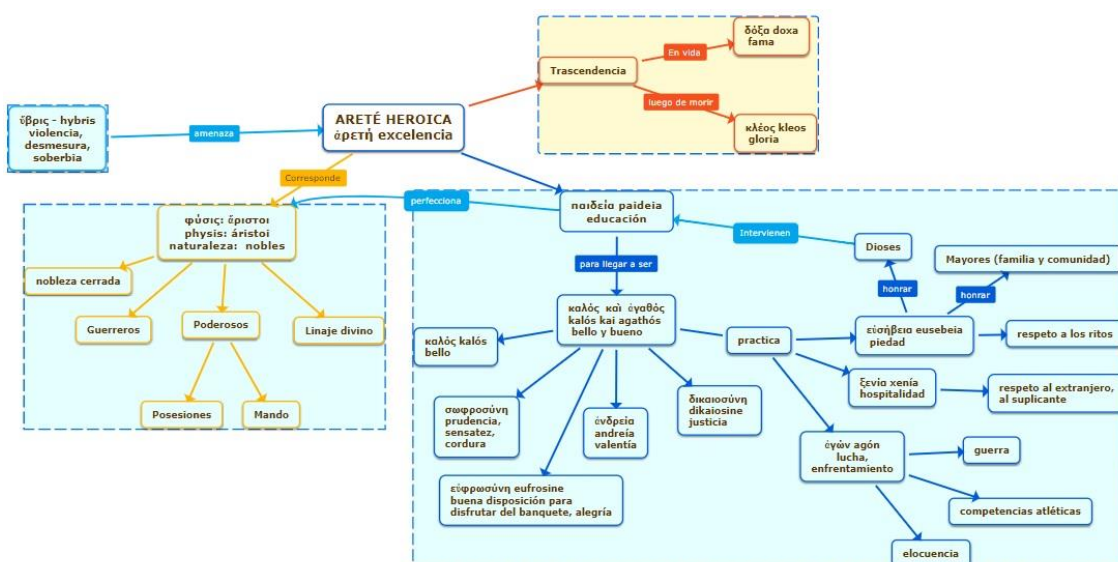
ὕβρις - hybris
violencia,
desmesura,
soberbia

amenaza

ARETÉ HEROICA
ἀρετή excelencia

Trascendencia

En vida

δόξα doxa
fama

luego de morir

κλέος kleos
gloria

Corresponde

perfecciona

φύσις: ἄριστοι
physis: áristoi
naturaleza: nobles

nobleza cerrada

Guerreros

Poderosos

Linaje divino

Posesiones

Mando

παιδεία paideia
educación

Intervienen

Dioses

Mayores (familia y comunidad)

honrar

honrar

para llegar a ser

καλὸς καὶ ἀγαθός
kalós kai agathós
bello y bueno

καλός kalós
bello

practica

εὐσέβεια eusebeia
piedad

respeto a los ritos

ξενία xenía
hospitalidad

respeto al extranjero,
al suplicante

σωφροσύνη
prudencia,
sensatez,
cordura

ἀνδρεία
andreia
valentía

δικαιοσύνη
dikaiosine
justicia

ἀγών agón
lucha,
enfrentamiento

guerra

competencias atléticas

εὐφροσύνη eufrosine
buena disposición para
disfrutar del banquete, alegría

elocuencia